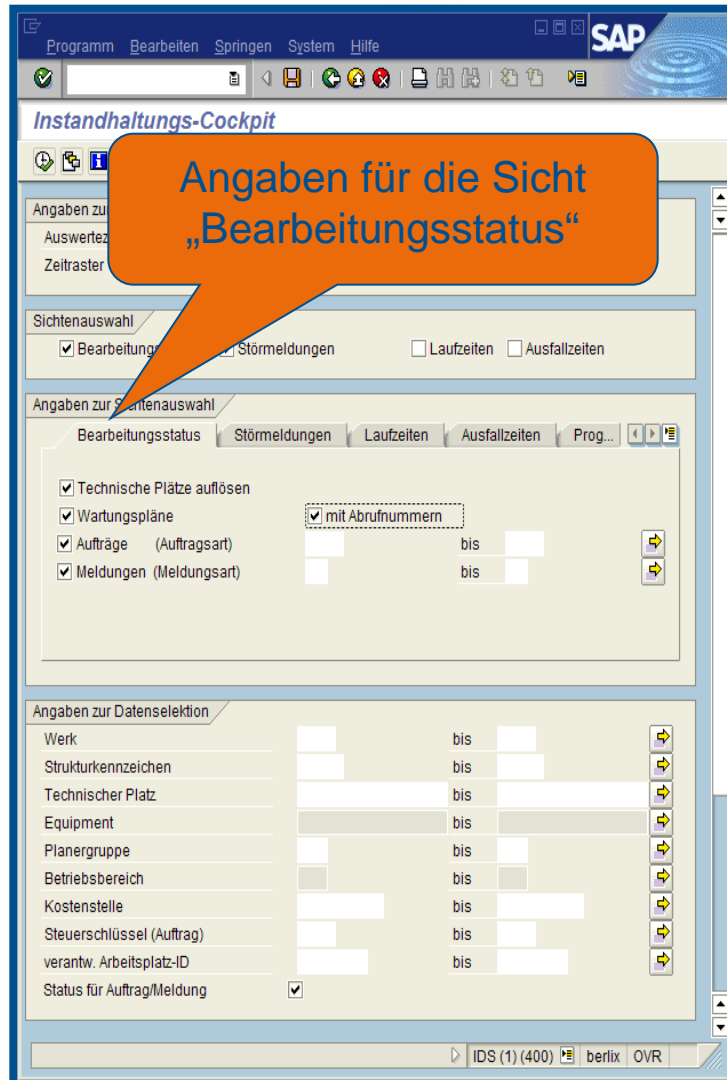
Programm Bearbeiten Springen System Hilfe

SAP

Instandhaltungs-Cockpit

Angaben für die Sicht „Bearbeitungsstatus“

Angaben zur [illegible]
Auswertez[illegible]
Zeitraster

Sichtenauswahl
Bearbeitungs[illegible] Störmeldungen Laufzeiten Ausfallzeiten

Angaben zur S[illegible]tenauswahl
Bearbeitungsstatus | Störmeldungen | Laufzeiten | Ausfallzeiten | Prog...

Technische Plätze auflösen
Wartungspläne mit Abrufnummern
Aufträge (Auftragsart) bis
Meldungen (Meldungsart) bis

Angaben zur Datenselektion
Werk bis
Strukturkennzeichen bis
Technischer Platz bis
Equipment bis
Planergruppe bis
Betriebsbereich bis
Kostenstelle bis
Steuerschlüssel (Auftrag) bis
verantw. Arbeitsplatz-ID bis
Status für Auftrag/Meldung

IDS (1) (400) berlix OVR